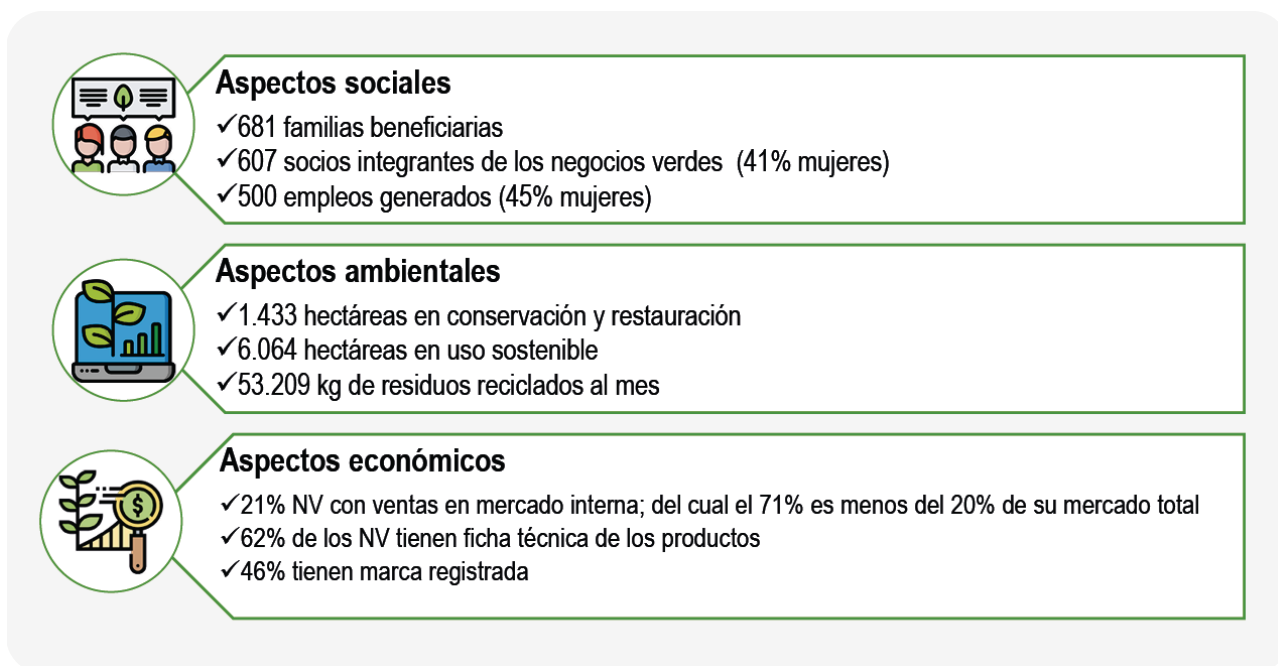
Aspectos sociales
✓681 familias beneficiarias
✓607 socios integrantes de los negocios verdes (41% mujeres)
✓500 empleos generados (45% mujeres)

Aspectos ambientales
✓1.433 hectáreas en conservación y restauración
✓6.064 hectáreas en uso sostenible
✓53.209 kg de residuos reciclados al mes

Aspectos económicos
✓21% NV con ventas en mercado interna; del cual el 71% es menos del 20% de su mercado total
✓62% de los NV tienen ficha técnica de los productos
✓46% tienen marca registrada